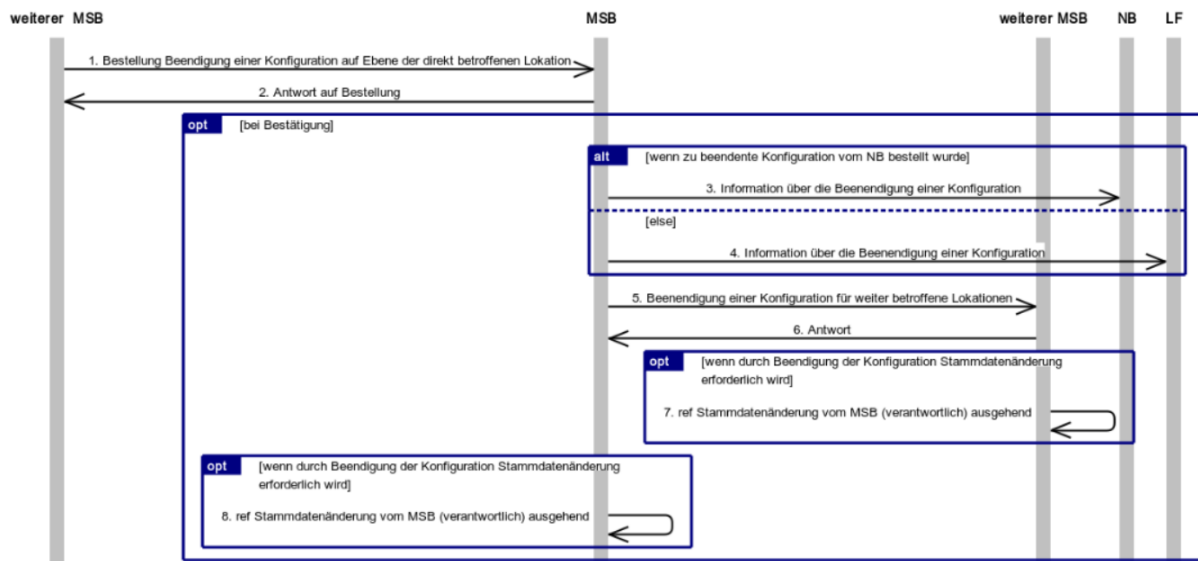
weiterer MSB

MSB

weiterer MSB

NB

LF

1. Bestellung Beendigung einer Konfiguration auf Ebene der direkt betroffenen Lokation

2. Antwort auf Bestellung

opt [bei Bestätigung]

alt [wenn zu beendente Konfiguration vom NB bestellt wurde]

3. Information über die Beenendigung einer Konfiguration

[else]

4. Information über die Beenendigung einer Konfiguration

5. Beenendigung einer Konfiguration für weiter betroffene Lokationen

6. Antwort

opt [wenn durch Beendigung der Konfiguration Stammdatenänderung erforderlich wird]

7. ref Stammdatenänderung vom MSB (verantwortlich) ausgehend

opt [wenn durch Beendigung der Konfiguration Stammdatenänderung erforderlich wird]

8. ref Stammdatenänderung vom MSB (verantwortlich) ausgehend